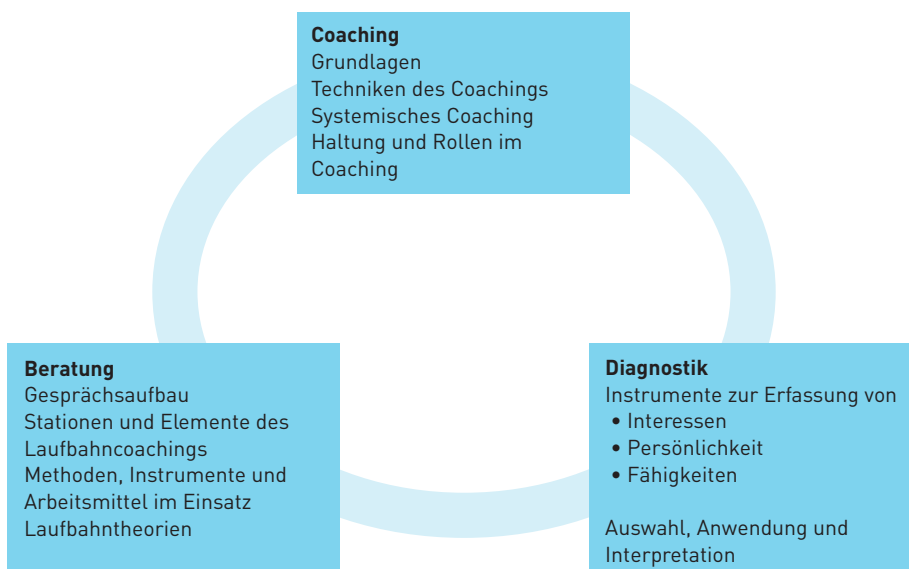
**Coaching**
Grundlagen
Techniken des Coachings
Systemisches Coaching
Haltung und Rollen im Coaching

**Beratung**
Gesprächsaufbau
Stationen und Elemente des Laufbahncoachings
Methoden, Instrumente und Arbeitsmittel im Einsatz
Laufbahntheorien

**Diagnostik**
Instrumente zur Erfassung von
• Interessen
• Persönlichkeit
• Fähigkeiten

Auswahl, Anwendung und Interpretation